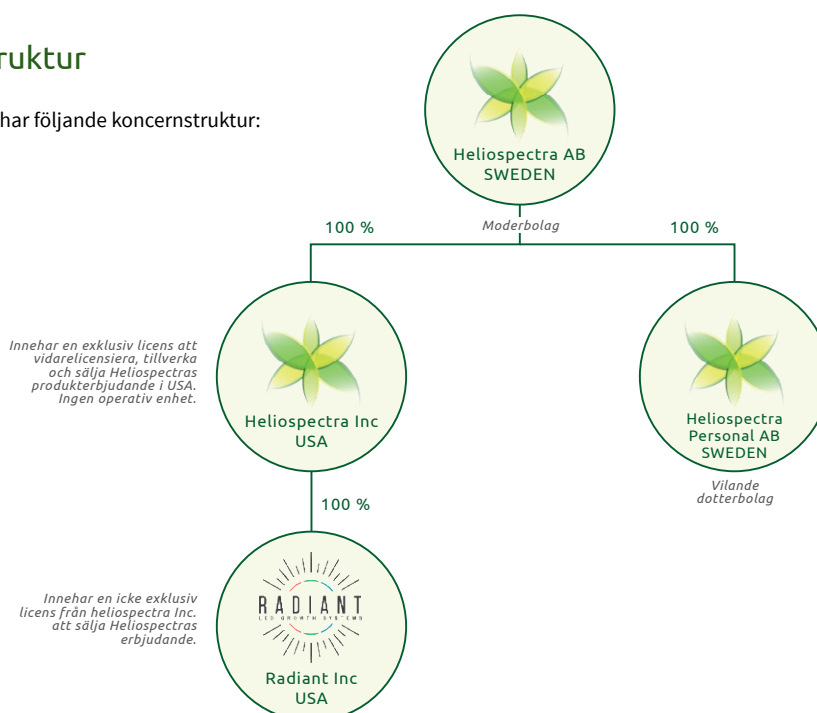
ruktur

har följande koncernstruktur:

Heliospectra AB
SWEDEN

Moderbolag

100 %

100 %

Innehar en exklusiv licens att vidarelicensiera, tillverka och sälja Heliospectras produkterbjudande i USA. Ingen operativ enhet.

Heliospectra Inc
USA

Heliospectra
Personal AB
SWEDEN

Vilande dotterbolag

100 %

Innehar en icke exklusiv licens från heliospectra Inc. att sälja Heliospectras erbjudande.

RADIANT
LED GROWTH SYSTEMS

Radiant Inc
USA